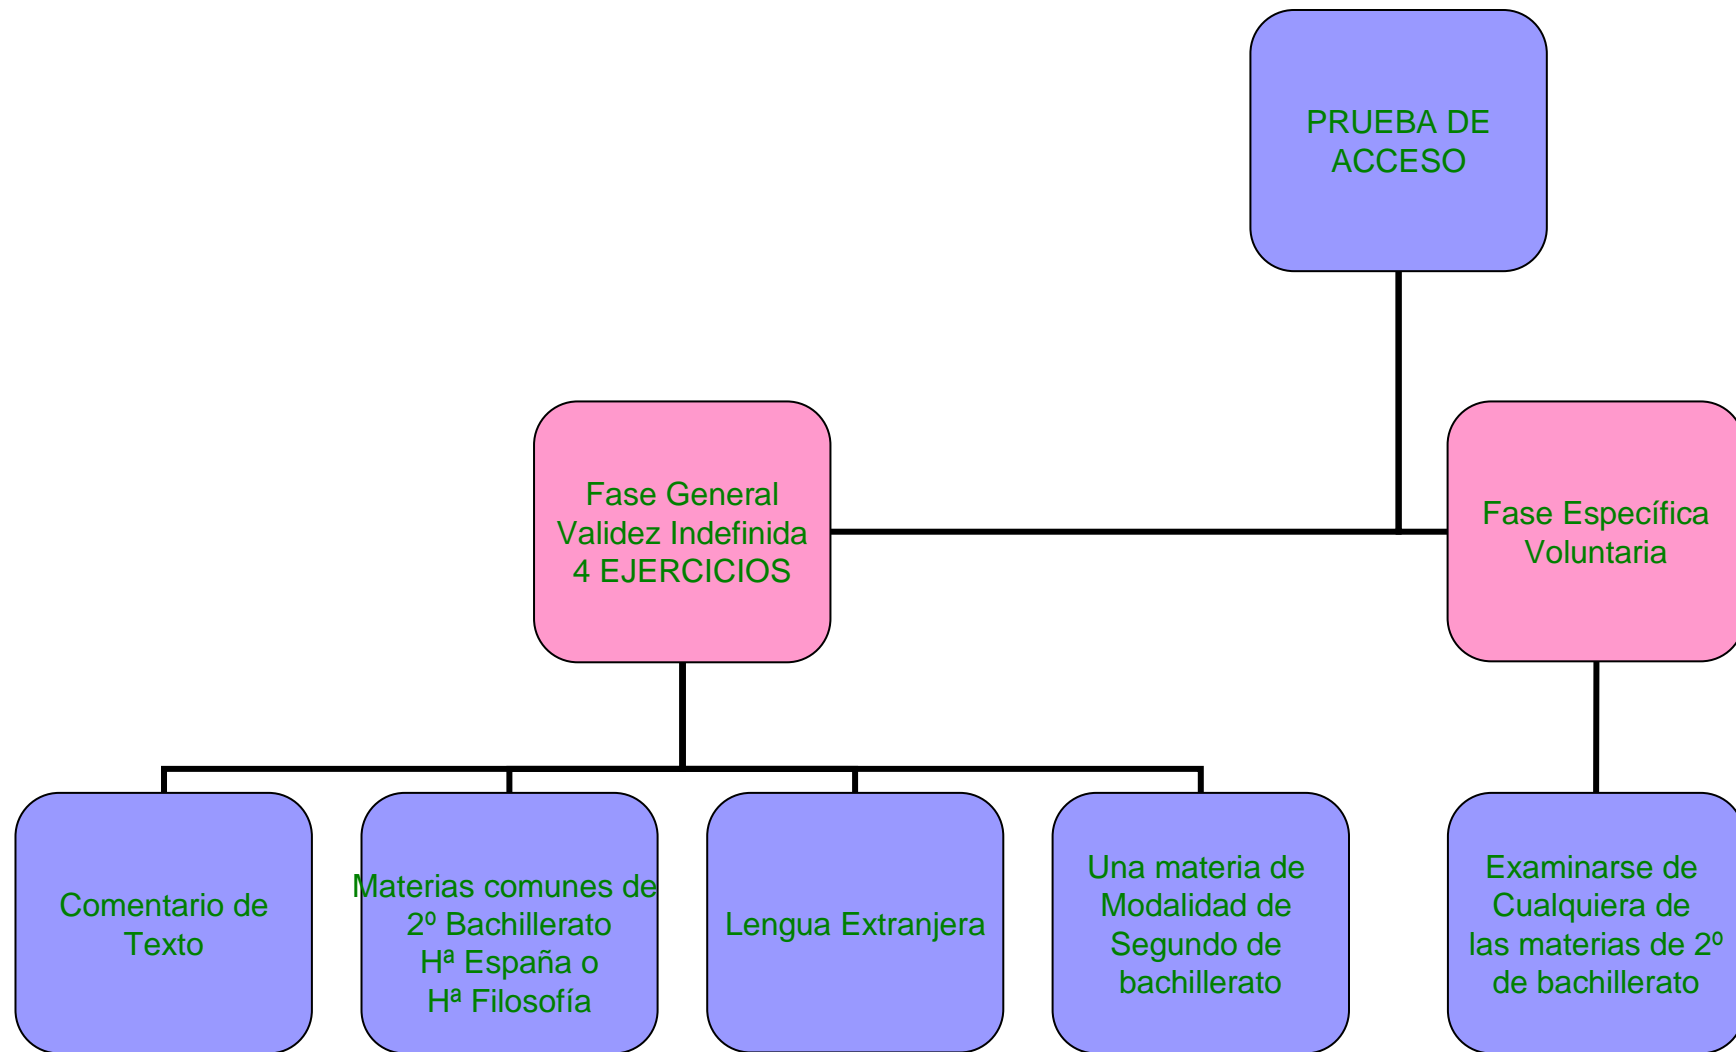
PRUEBA DE ACCESO

Fase General
Validez Indefinida
4 EJERCICIOS

Fase Específica
Voluntaria

Comentario de Texto

Materias comunes de 2º Bachillerato
Hª España o
Hª Filosofía

Lengua Extranjera

Una materia de Modalidad de Segundo de bachillerato

Examinarse de Cualquiera de las materias de 2º de bachillerato